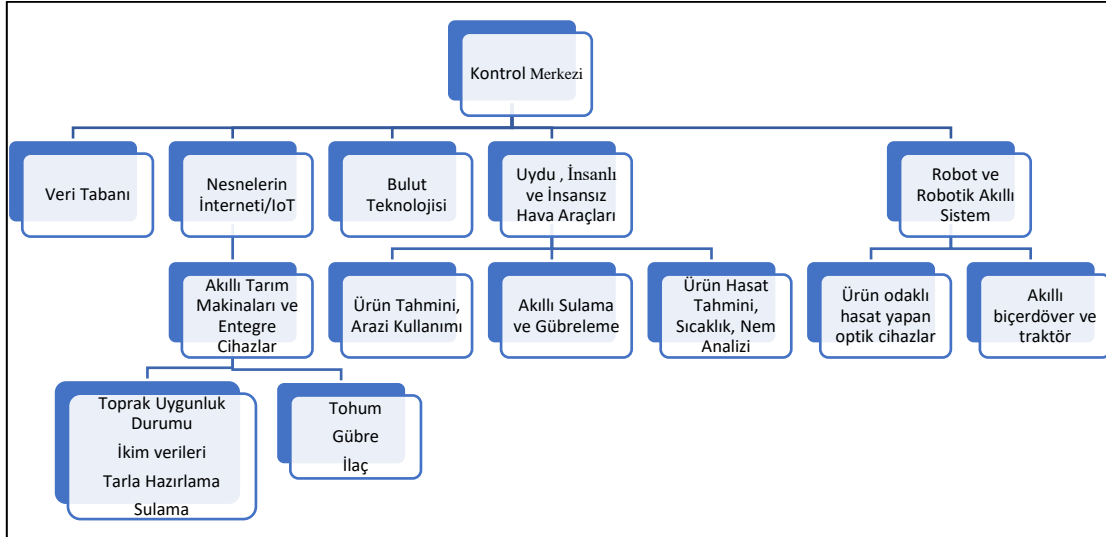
Kontrol Merkezi

Veri Tabanı

Nesnelerin İnterneti/IoT

Bulut Teknolojisi

Uydu , İnsanlı ve İnsansız Hava Araçları

Robot ve Robotik Akıllı Sistem

Akıllı Tarım Makinaları ve Entegre Cihazlar

Ürün Tahmini, Arazi Kullanımı

Akıllı Sulama ve Gübreleme

Ürün Hasat Tahmini, Sıcaklık, Nem Analizi

Ürün odaklı hasat yapan optik cihazlar

Akıllı biçerdöver ve traktör

Toprak Uygunluk Durumu
İkim verileri
Tarla Hazırlama
Sulama

Tohum
Gübre
İlaç